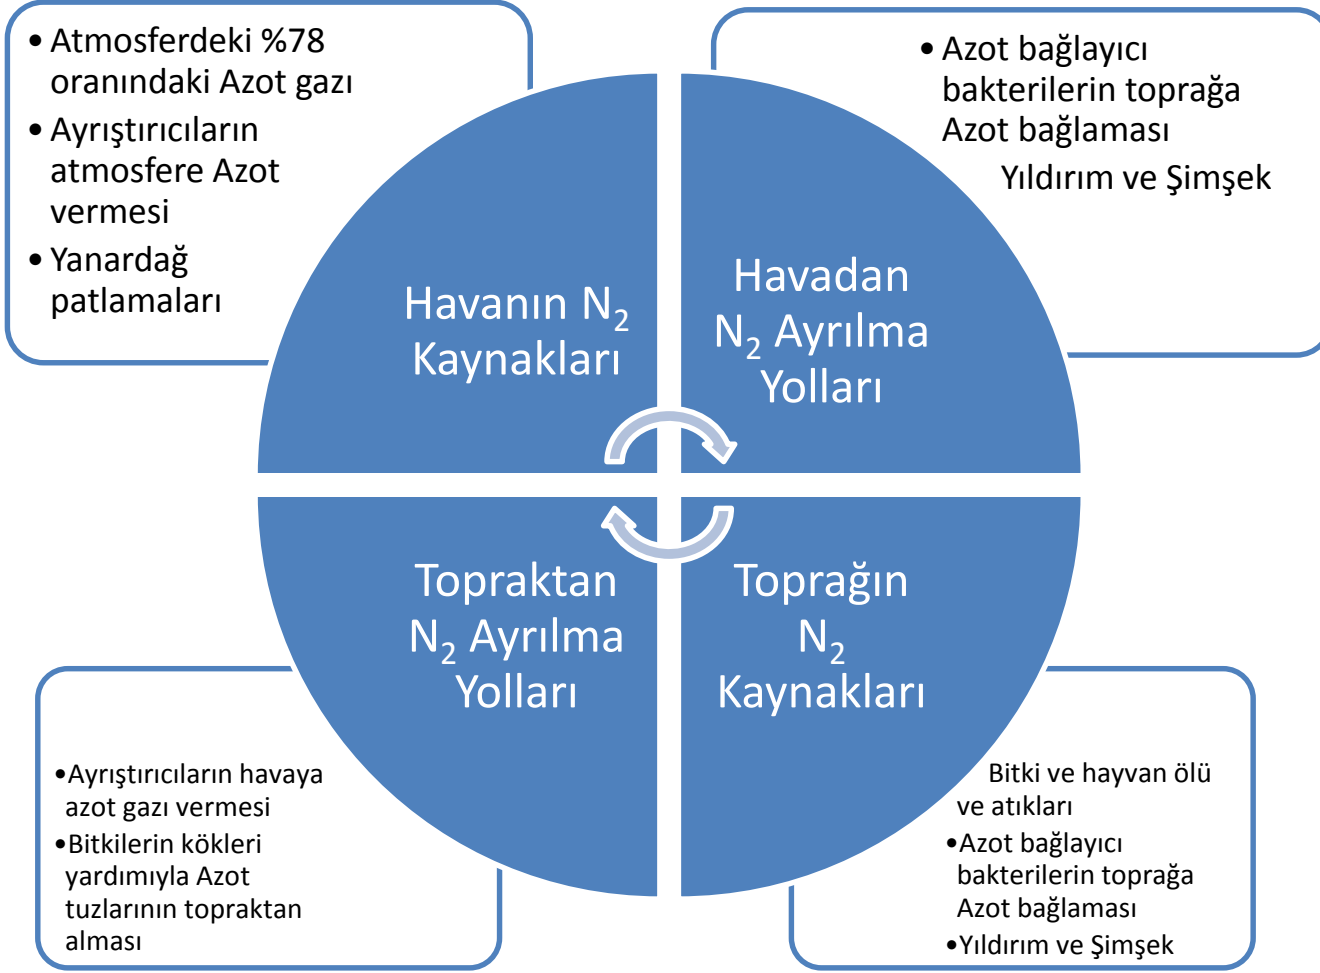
• Atmosferdeki %78 oranındaki Azot gazı
• Ayrıştırıcıların atmosfere Azot vermesi
• Yanardağ patlamaları

• Azot bağlayıcı bakterilerin toprağa Azot bağlaması
Yıldırım ve Şimşek

Havanın $N_2$ Kaynakları

Havadan $N_2$ Ayrılma Yolları

Topraktan $N_2$ Ayrılma Yolları

Toprağın $N_2$ Kaynakları

•Ayrıştırıcıların havaya azot gazı vermesi
•Bitkilerin kökleri yardımıyla Azot tuzlarının topraktan alması

Bitki ve hayvan ölü ve atıkları
•Azot bağlayıcı bakterilerin toprağa Azot bağlaması
•Yıldırım ve Şimşek